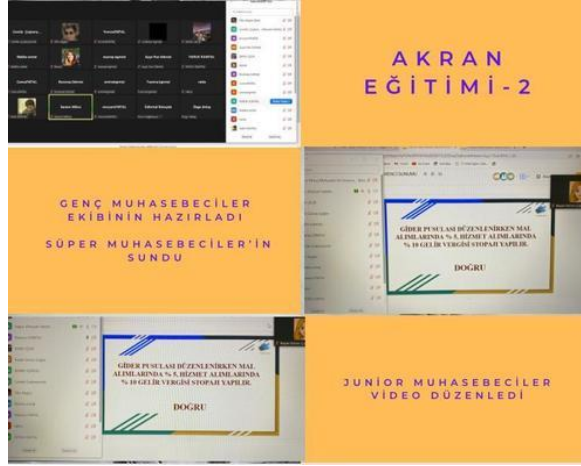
AKRAN EĞİTİMİ-2

GENÇ MUHASEBECİLER EKİBİNİN HAZIRLADI SÜPER MUHASEBECİLER'İN SUNDU

GİDER PUSULASI DÜZENLENİRKEN MAL ALIMLARINDA % 5, HİZMET ALIMLARINDA % 10 GELİR VERGİSİ STOPAJI YAPILIR.

DOĞRU

GİDER PUSULASI DÜZENLENİRKEN MAL ALIMLARINDA % 5, HİZMET ALIMLARINDA % 10 GELİR VERGİSİ STOPAJI YAPILIR.

DOĞRU

JUNIOR MUHASEBECİLER VİDEO DÜZENLEDİ